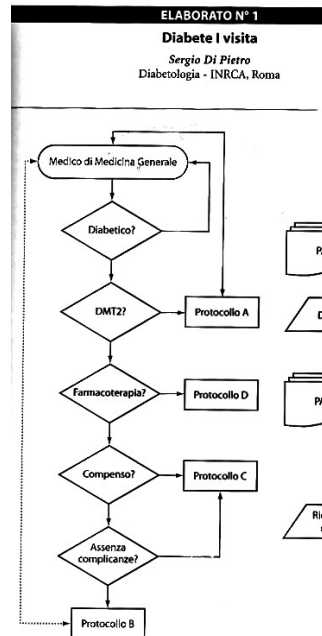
ELABORATO N° 1

Diabete I visita

Sergio Di Pietro
Diabetologia - INRCA, Roma

Medico di Medicina Generale

Diabetico?

DMT2?

Protocollo A

Farmacoterapia?

Protocollo D

Compenso?

Protocollo C

Assenza complicanze?

Protocollo B

PA

D

PA

Ri